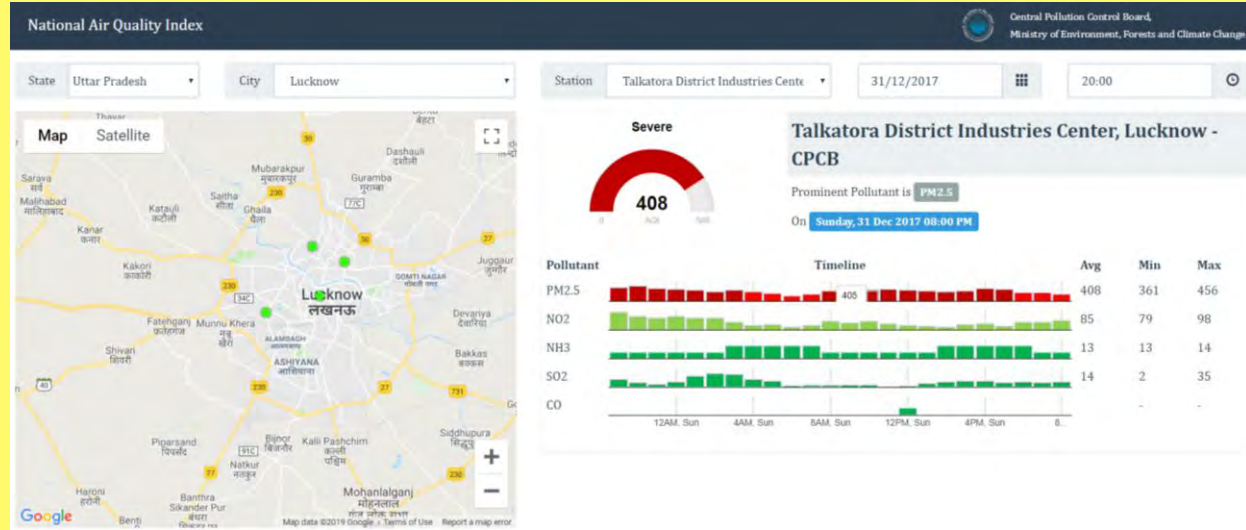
National Air Quality Index

Central Pollution Control Board, Ministry of Environment, Forests and Climate Change

State Uttar Pradesh

City Lucknow

Station Talkatora District Industries Cente

31/12/2017

20:00

Map Satellite

Severe

408

0 AQI 500

Talkatora District Industries Center, Lucknow - CPCB

Prominent Pollutant is PM2.5

On Sunday, 31 Dec 2017 08:00 PM

| Pollutant | Timeline | Avg | Min | Max |
|---|---|---|---|---|
| PM2.5 | 405 | 408 | 361 | 456 |
| NO2 | | 85 | 79 | 98 |
| NH3 | | 13 | 13 | 14 |
| SO2 | | 14 | 2 | 35 |
| CO | | - | - | - |

12AM, Sun 4AM, Sun 8AM, Sun 12PM, Sun 4PM, Sun 8...

Thavar
Mubarakpur मुबारकपुर
Dashauli दसौली
Sarava सरवा
Malihabad मलिहाबाद
Saitha सैठा
Katauli कटौली
Ghaila घैला
Guramba गुरम्बा
Kanar कनार
Kakori काकोरी
Lucknow लखनऊ
GOMTI NAGAR गोमती नगर
Juggaur जुग्गौर
Fatehganj फतेहगंज
Munnu Khera मुन्नू खेड़ा
ALAMBAGH
ASHIYANA आशियाना
Devariya देवरिया
Shivari शिवरी
Bakkas बक्कास
Piparsand पिपरसंड
Bijnor बिजनौर
Kalli Pashchim कल्ली पश्चिम
Sidhhupura सिद्धुपुरा
Natkur नटकुर
Haroni हरौनी
Banthra Sikander Pur बंथरा
Mohanlalganj मोहनलालगंज
Benti
30 230 7C 36 27 34C 230 40 731 91C 27 27 27

Google
Map data ©2019 Google Terms of Use Report a map error